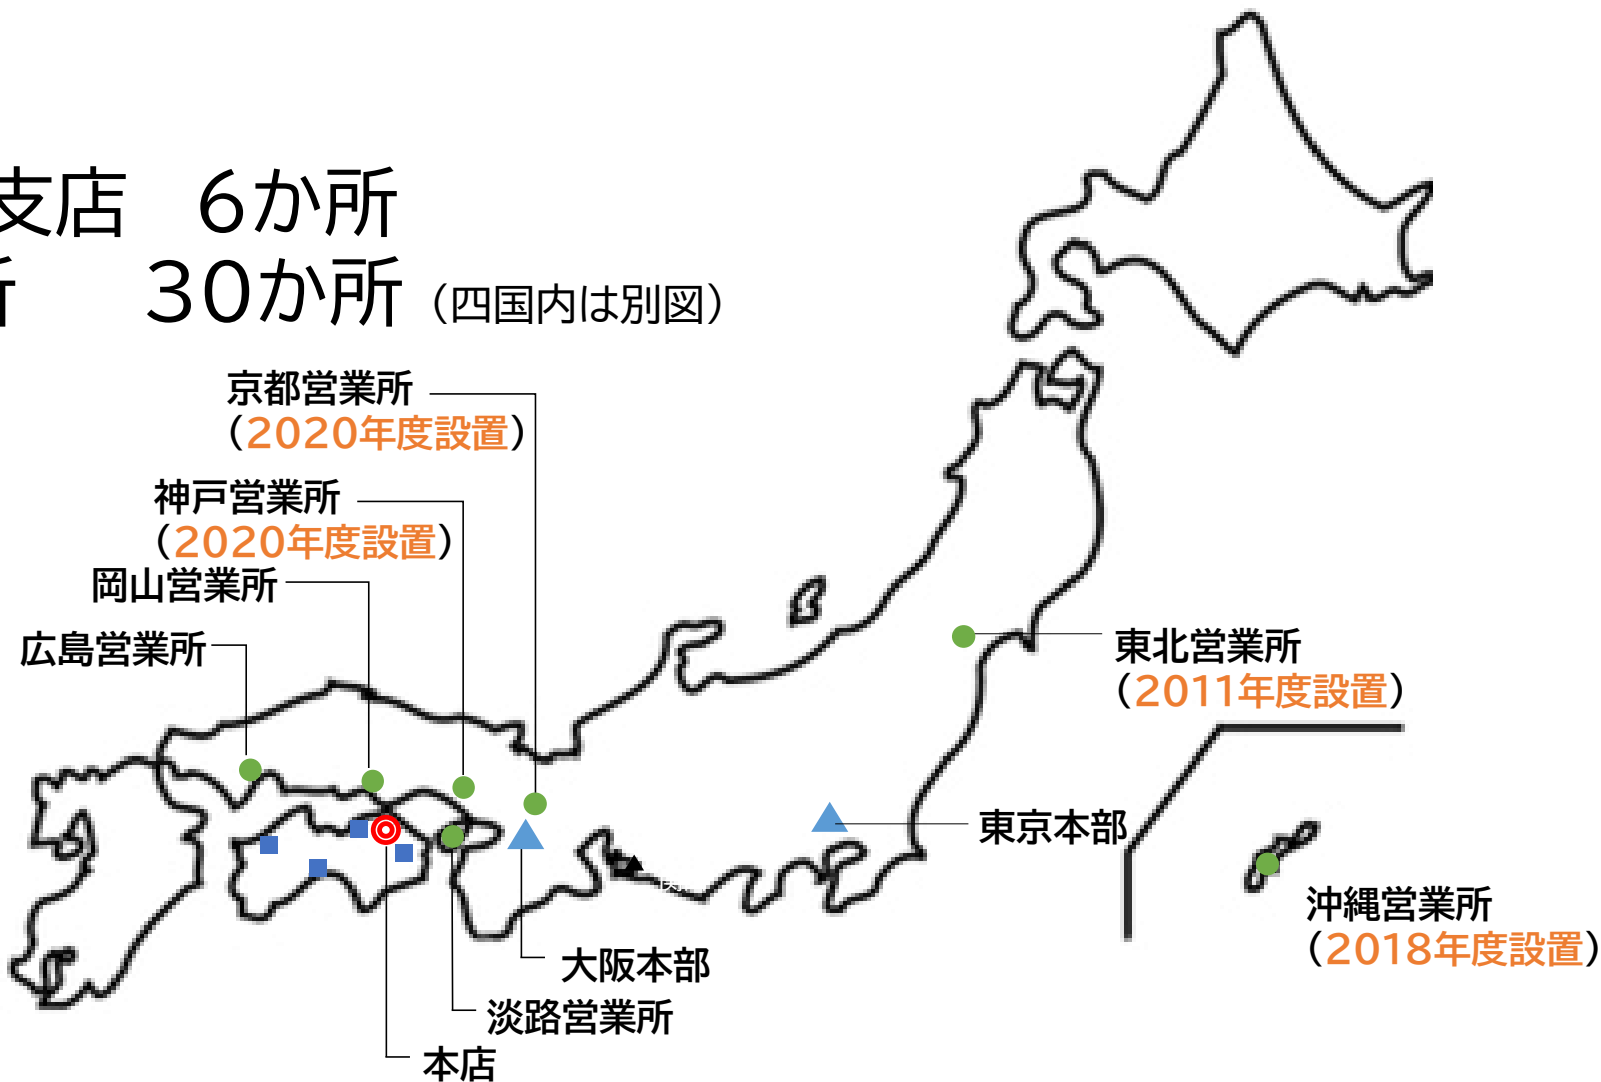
支店　6か所
斤　30か所（四国内は別図）

京都営業所
（2020年度設置）

神戸営業所
（2020年度設置）

岡山営業所

広島営業所

東北営業所
（2011年度設置）

東京本部

沖縄営業所
（2018年度設置）

大阪本部

淡路営業所

本店